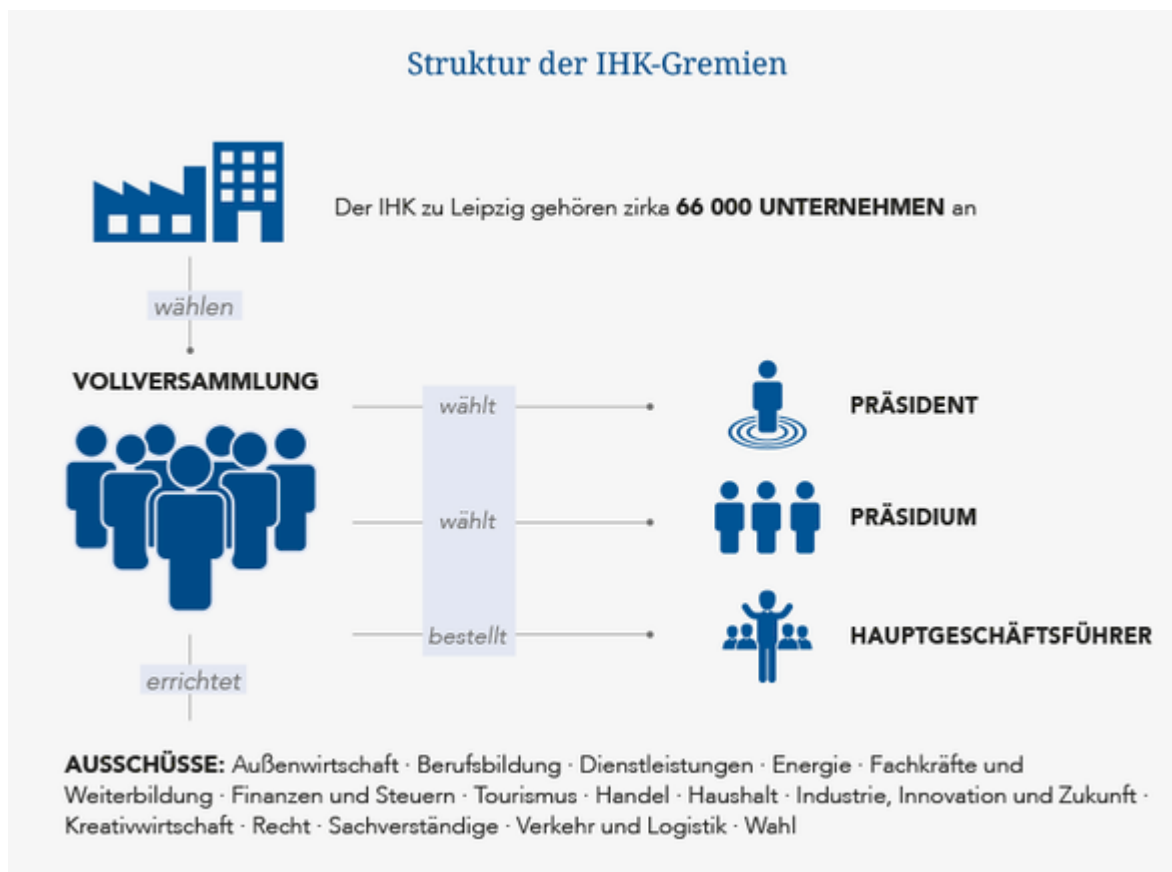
Struktur der IHK-Gremien

Der IHK zu Leipzig gehören zirka **66 000 UNTERNEHMEN** an

wählen

VOLLVERSAMMLUNG

wählt

PRÄSIDENT

wählt

PRÄSIDIUM

bestellt

HAUPTGESCHÄFTSFÜHRER

errichtet

**AUSSCHÜSSE:** Außenwirtschaft · Berufsbildung · Dienstleistungen · Energie · Fachkräfte und Weiterbildung · Finanzen und Steuern · Tourismus · Handel · Haushalt · Industrie, Innovation und Zukunft · Kreativwirtschaft · Recht · Sachverständige · Verkehr und Logistik · Wahl